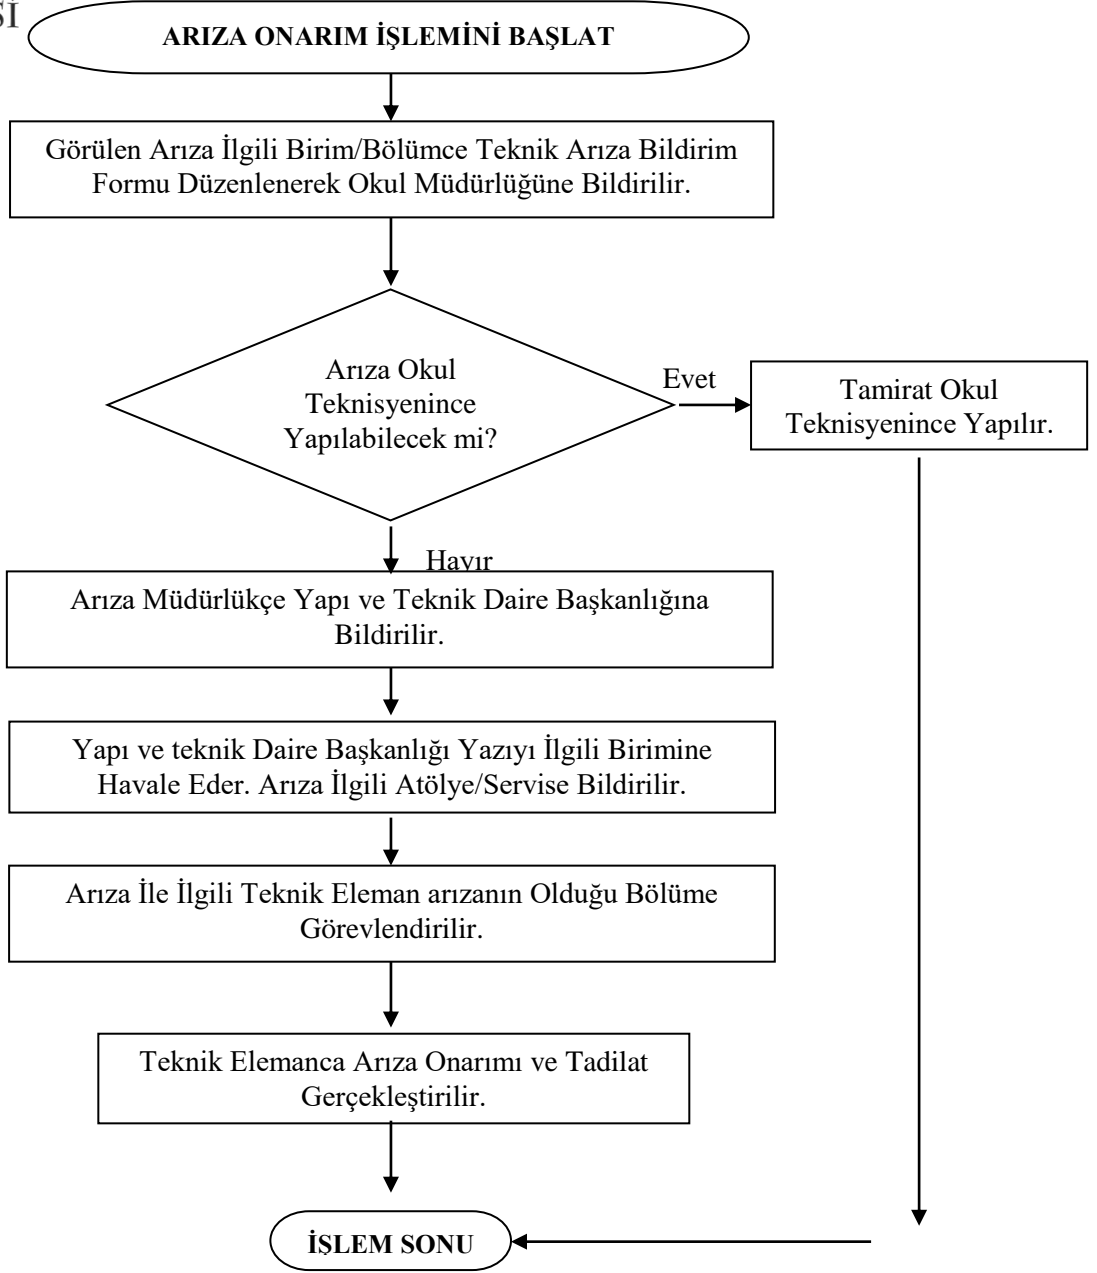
SI

ARIZA ONARIM İŞLEMİNİ BAŞLAT

Görülen Arıza İlgili Birim/Bölümce Teknik Arıza Bildirim Formu Düzenlenerek Okul Müdürlüğüne Bildirilir.

Arıza Okul Teknisyenince Yapılabilecek mi?

Evet

Tamirat Okul Teknisyenince Yapılır.

Hayır

Arıza Müdürlükçe Yapı ve Teknik Daire Başkanlığına Bildirilir.

Yapı ve teknik Daire Başkanlığı Yazıyı İlgili Birimine Havale Eder. Arıza İlgili Atölye/Servise Bildirilir.

Arıza İle İlgili Teknik Eleman arızanın Olduğu Bölüme Görevlendirilir.

Teknik Elemanca Arıza Onarımı ve Tadilat Gerçekleştirilir.

İŞLEM SONU